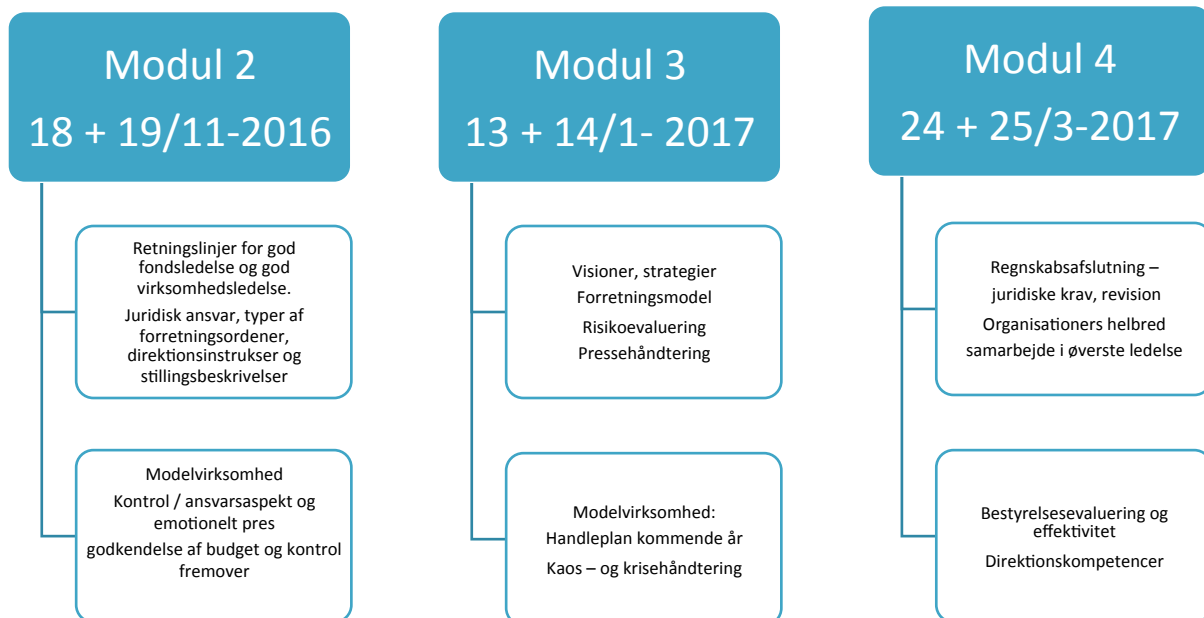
Modul 2
18 + 19/11-2016

Retningslinjer for god fondsledelse og god virksomhedsledelse.
Juridisk ansvar, typer af forretningsordener, direktionsinstrukser og stillingsbeskrivelser

Modelvirksomhed
Kontrol / ansvarsaspekt og emotionelt pres
godkendelse af budget og kontrol fremover

Modul 3
13 + 14/1- 2017

Visioner, strategier
Forretningsmodel
Risikoevaluering
Pressehåndtering

Modelvirksomhed:
Handleplan kommende år
Kaos – og krisehåndtering

Modul 4
24 + 25/3-2017

Regnskabsafslutning – juridiske krav, revision
Organisationers helbred
samarbejde i øverste ledelse

Bestyrelsesevaluering og effektivitet
Direktionskompetencer